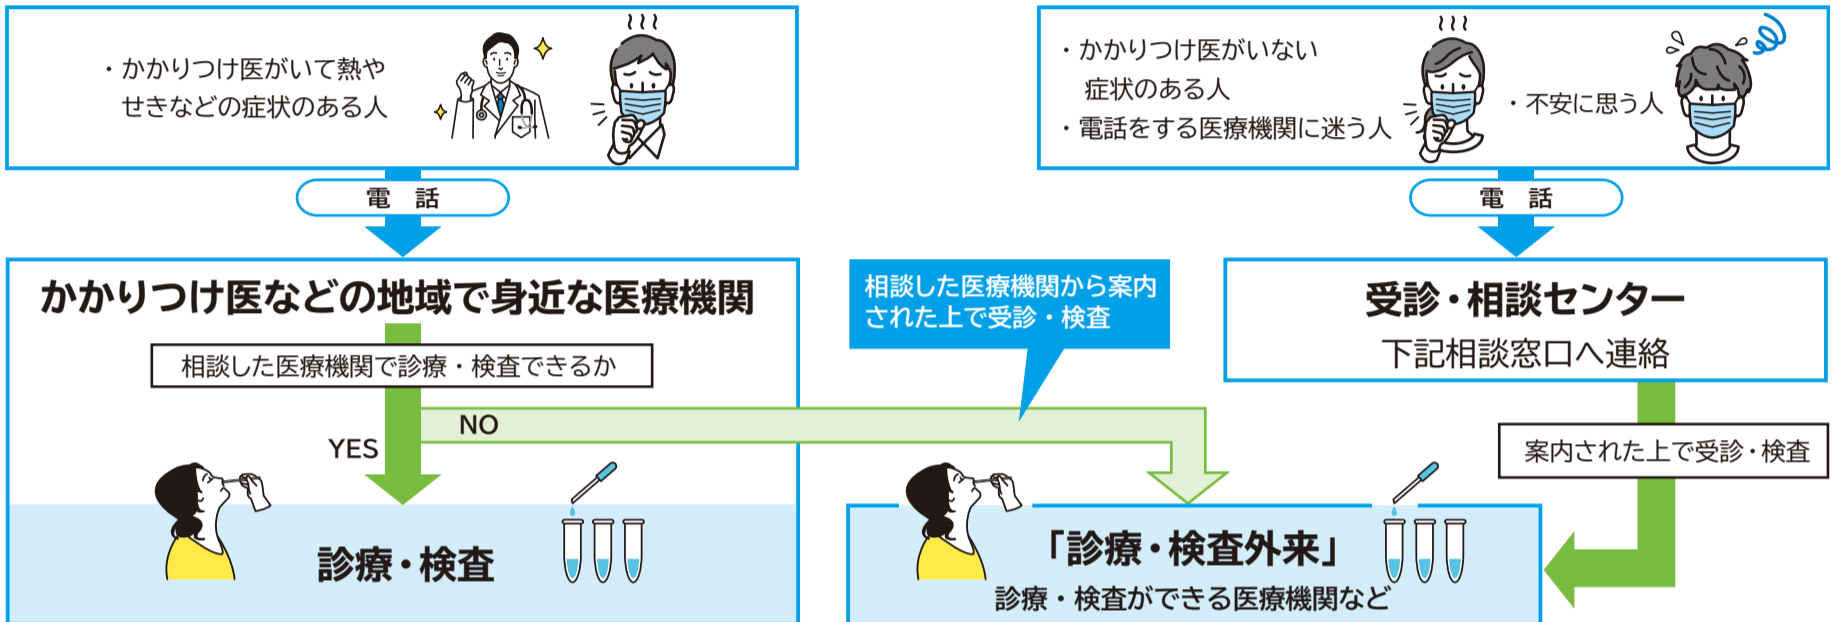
・かかりつけ医がいて熱やせきなどの症状のある人

電　話

かかりつけ医などの地域で身近な医療機関

相談した医療機関で診療・検査できるか

YES

NO

診療・検査

・かかりつけ医がいない症状のある人
・電話をする医療機関に迷う人

・不安に思う人

電　話

受診・相談センター

下記相談窓口へ連絡

相談した医療機関から案内された上で受診・検査

案内された上で受診・検査

「診療・検査外来」

診療・検査ができる医療機関など